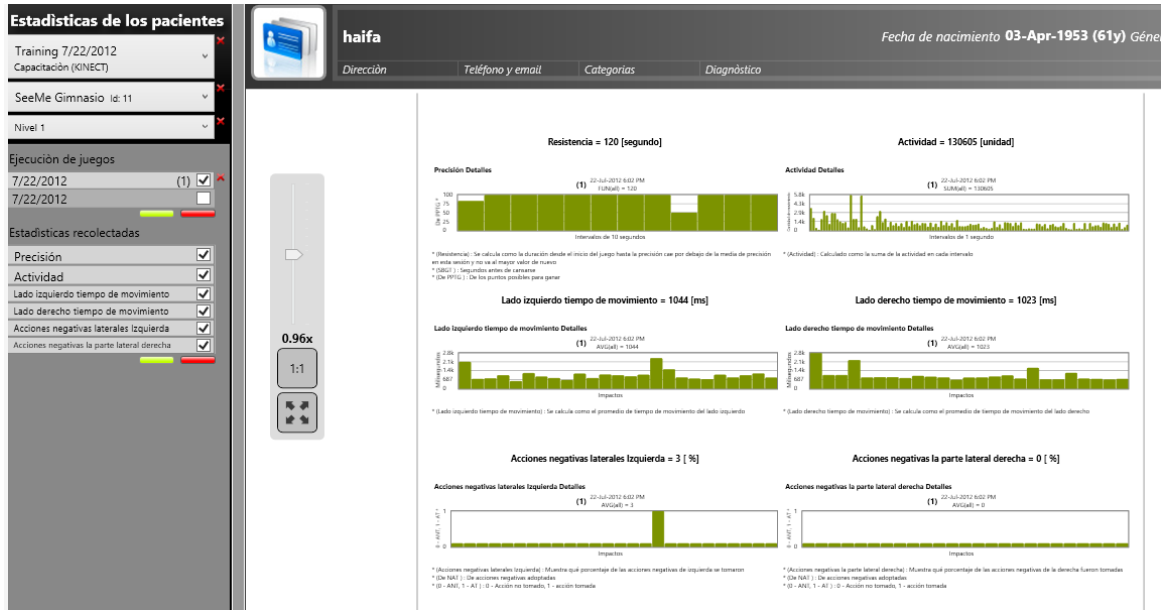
Estadisticas de los pacientes

Training 7/22/2012
Capacitación (KINECT)

SeeMe Gimnasio Id: 11

Nivel 1

Ejecución de juegos

7/22/2012 (1)

7/22/2012

Estadisticas recolectadas

Precisión

Actividad

Lado izquierdo tiempo de movimiento

Lado derecho tiempo de movimiento

Acciones negativas laterales Izquierda

Acciones negativas la parte lateral derecha

0.96x

1:1

haifa

Fecha de nacimiento 03-Apr-1953 (61y) Géne

Dirección | Teléfono y email | Categorias | Diagnóstico

Resistencia = 120 [segundo]

Precisión Detalles
(1) 22-Jul-2012 6:02 PM
FUN(all) = 120
Intervalos de 10 segundos

* (Resistencia) : Se calcula como la duración desde el inicio del juego hasta la precisión cae por debajo de la media de precisión en esta sesión y no va al mayor valor de nuevo
* (SBGT ) : Segundos antes de cansarse
* (De PPTG ) : De los puntos posibles para ganar

Actividad = 130605 [unidad]

Actividad Detalles
(1) 22-Jul-2012 6:02 PM
SUM(all) = 130605
Intervalos de 1 segundo

* (Actividad) : Calculado como la suma de la actividad en cada intervalo

Lado izquierdo tiempo de movimiento = 1044 [ms]

Lado izquierdo tiempo de movimiento Detalles
(1) 22-Jul-2012 6:02 PM
AVG(all) = 1044
Milisegundos
Impactos

* (Lado izquierdo tiempo de movimiento) : Se calcula como el promedio de tiempo de movimiento del lado izquierdo

Lado derecho tiempo de movimiento = 1023 [ms]

Lado derecho tiempo de movimiento Detalles
(1) 22-Jul-2012 6:02 PM
AVG(all) = 1023
Milisegundos
Impactos

* (Lado derecho tiempo de movimiento) : Se calcula como el promedio de tiempo de movimiento del lado derecho

Acciones negativas laterales Izquierda = 3 [ %]

Acciones negativas laterales Izquierda Detalles
(1) 22-Jul-2012 6:02 PM
AVG(all) = 3
Impactos

* (Acciones negativas laterales Izquierda) : Muestra qué porcentaje de las acciones negativas de izquierda se tomaron
* (De NAT ) : De acciones negativas adoptadas
* (0 - ANT, 1 - AT ) : 0 - Acción no tomado, 1 - acción tomada

Acciones negativas la parte lateral derecha = 0 [ %]

Acciones negativas la parte lateral derecha Detalles
(1) 22-Jul-2012 6:02 PM
AVG(all) = 0
Impactos

* (Acciones negativas la parte lateral derecha) : Muestra qué porcentaje de las acciones negativas de la derecha fueron tomadas
* (De NAT ) : De acciones negativas adoptadas
* (0 - ANT, 1 - AT ) : 0 - Acción no tomado, 1 - acción tomada